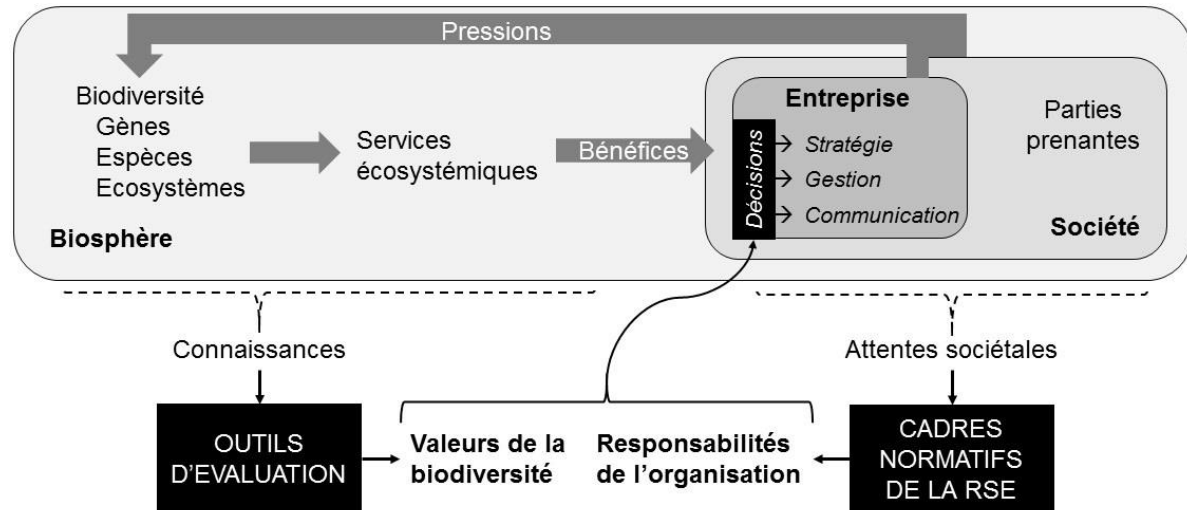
Pressions

Biodiversité
Gènes
Espèces
Ecosystèmes

Services écosystémiques

Bénéfices

Entreprise

Décisions

→ Stratégie
→ Gestion
→ Communication

Parties prenantes

Biosphère

Société

Connaissances

Attentes sociétales

OUTILS D'EVALUATION

Valeurs de la biodiversité

Responsabilités de l'organisation

CADRES NORMATIFS DE LA RSE